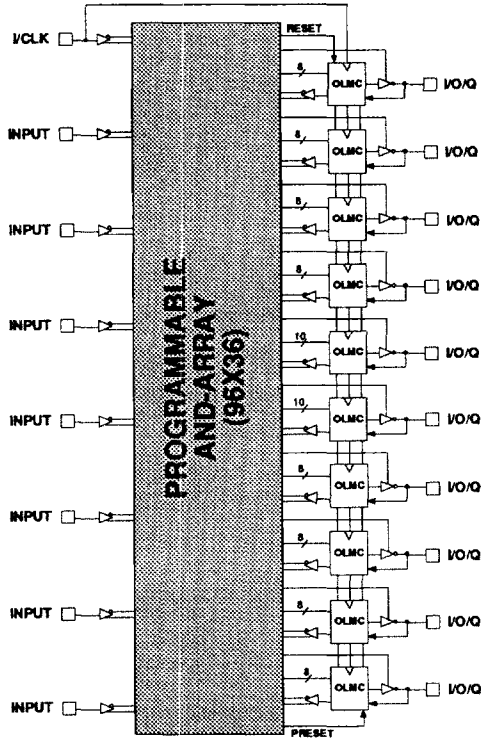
I/CLK

INPUT

INPUT

INPUT

INPUT

INPUT

INPUT

INPUT

PROGRAMMABLE AND-ARRAY (96X36)

RESET

8

OLMC

I/O/Q

8

OLMC

I/O/Q

8

OLMC

I/O/Q

8

OLMC

I/O/Q

10

OLMC

I/O/Q

10

OLMC

I/O/Q

8

OLMC

I/O/Q

8

OLMC

I/O/Q

8

OLMC

I/O/Q

8

OLMC

I/O/Q

PRESET